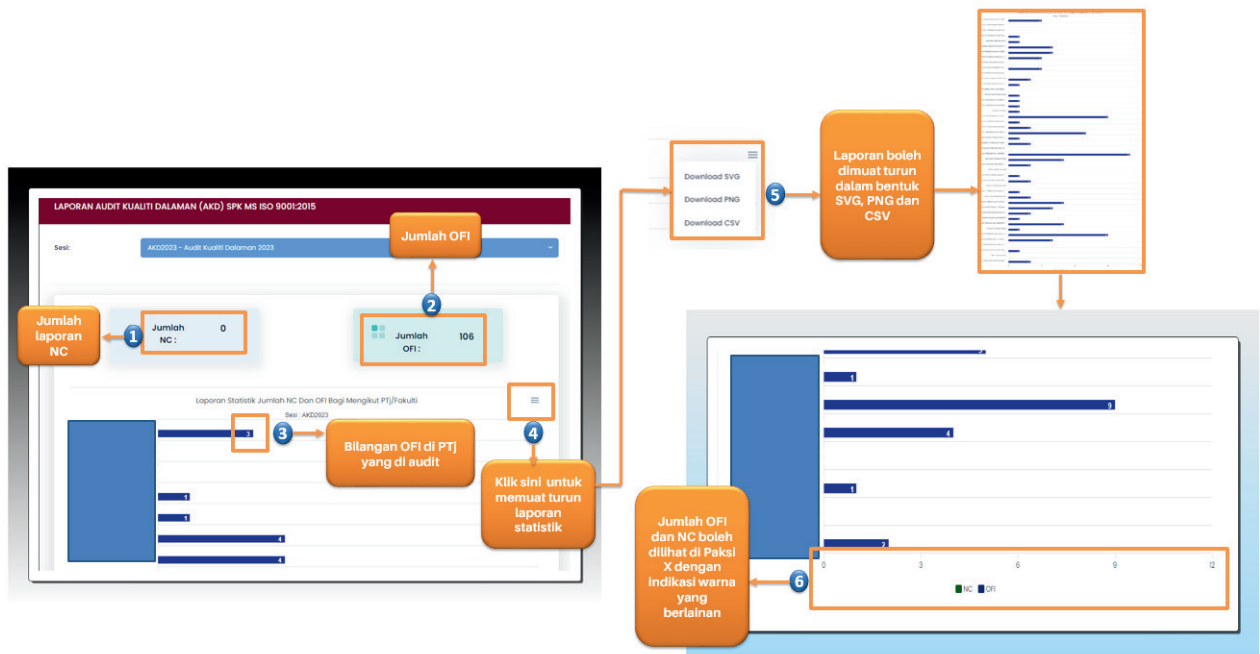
LAPORAN AUDIT KUALITI DALAMAN (AKD) SPK MS ISO 9001:2015

Sesi:

AKD2023 - Audit Kualiti Dalaman 2023

Jumlah OFI

2

Jumlah laporan NC

1

Jumlah NC : 0

Jumlah OFI : 106

Laporan Statistik Jumlah NC Dan OFI Bagi Mengikut PTj/Fakulti

Sesi : AKD2023

3

3

Bilangan OFI di PTj yang di audit

4

Klik sini untuk memuat turun laporan statistik

1

1

4

4

Download SVG

Download PNG

Download CSV

5

Laporan boleh dimuat turun dalam bentuk SVG, PNG dan CSV

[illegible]

1

9

4

1

7

0 3 6 9 12

NC OFI

6

Jumlah OFI dan NC boleh dilihat di Paksi X dengan indikasi warna yang berlainan